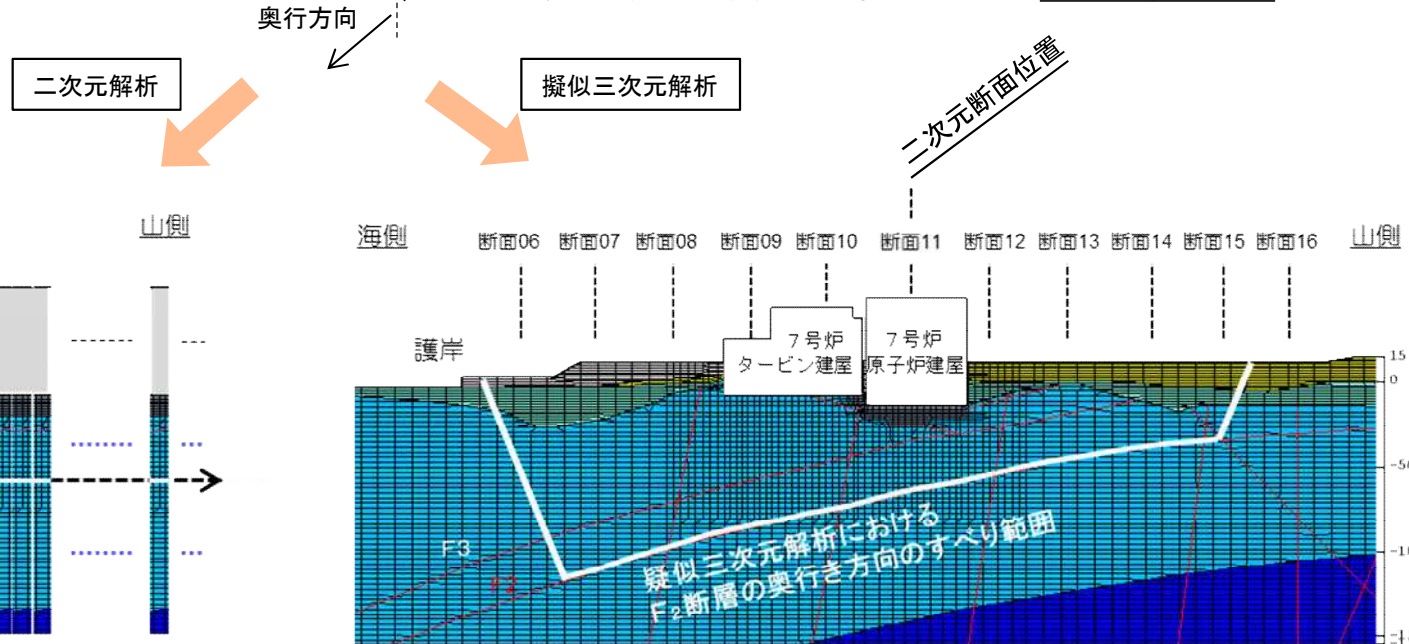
奥行方向

二次元解析

擬似三次元解析

二次元断面位置

山側

海側

断面06 断面07 断面08 断面09 断面10 断面11 断面12 断面13 断面14 断面15 断面16

山側

護岸

7号炉
タービン建屋

7号炉
原子炉建屋

15
0
-50
-10

F3

F2

疑似三次元解析における
F₂断層の奥行き方向のすべり範囲